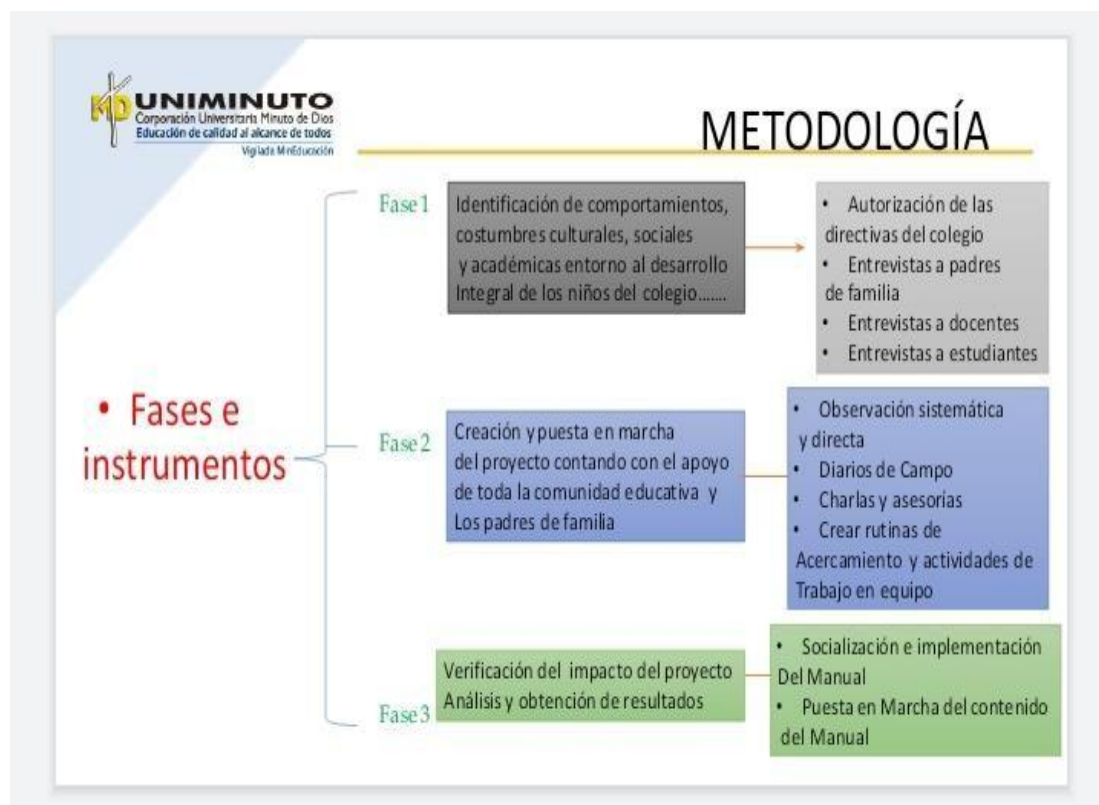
UNIMINUTO
Corporación Universitaria Minuto de Dios
Educación de calidad al alcance de todos
Vigilada MinEducación

METODOLOGÍA

• Fases e instrumentos

Fase 1

Identificación de comportamientos, costumbres culturales, sociales y académicas entorno al desarrollo Integral de los niños del colegio.......

• Autorización de las directivas del colegio
• Entrevistas a padres de familia
• Entrevistas a docentes
• Entrevistas a estudiantes

Fase 2

Creación y puesta en marcha del proyecto contando con el apoyo de toda la comunidad educativa y Los padres de familia

• Observación sistemática y directa
• Diarios de Campo
• Charlas y asesorías
• Crear rutinas de Acercamiento y actividades de Trabajo en equipo

Fase 3

Verificación del impacto del proyecto Análisis y obtención de resultados

• Socialización e implementación Del Manual
• Puesta en Marcha del contenido del Manual